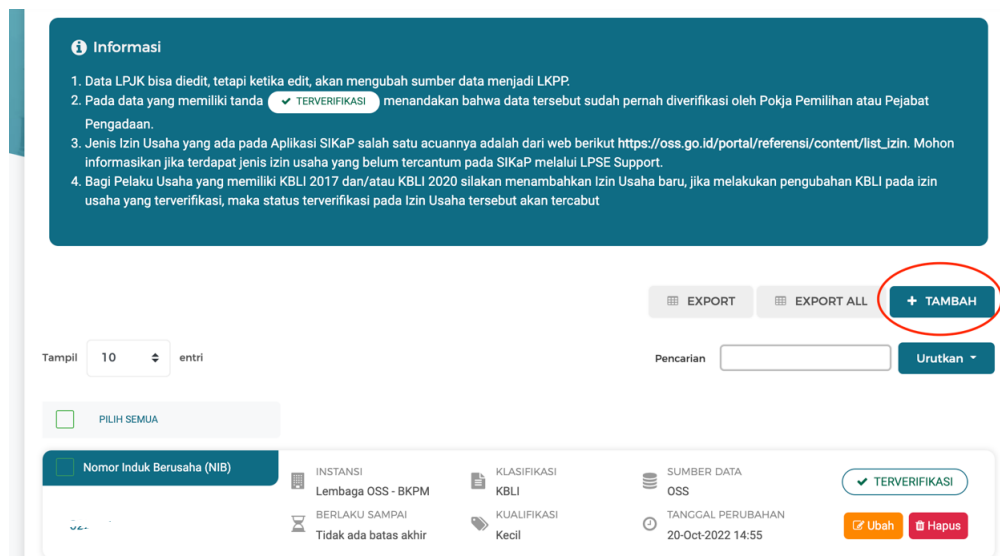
Informasi

1. Data LPJK bisa diedit, tetapi ketika edit, akan mengubah sumber data menjadi LKPP.
2. Pada data yang memiliki tanda ✔ TERVERIFIKASI menandakan bahwa data tersebut sudah pernah diverifikasi oleh Pokja Pemilihan atau Pejabat Pengadaan.
3. Jenis Izin Usaha yang ada pada Aplikasi SIKaP salah satu acuannya adalah dari web berikut https://oss.go.id/portal/referensi/content/list_izin. Mohon informasikan jika terdapat jenis izin usaha yang belum tercantum pada SIKaP melalui LPSE Support.
4. Bagi Pelaku Usaha yang memiliki KBLI 2017 dan/atau KBLI 2020 silakan menambahkan Izin Usaha baru, jika melakukan pengubahan KBLI pada izin usaha yang terverifikasi, maka status terverifikasi pada Izin Usaha tersebut akan tercabut

EXPORT | EXPORT ALL | + TAMBAH

Tampil 10 entri

Pencarian | Urutkan

PILIH SEMUA

Nomor Induk Berusaha (NIB)
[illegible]

INSTANSI
Lembaga OSS - BKPM
BERLAKU SAMPAI
Tidak ada batas akhir

KLASIFIKASI
KBLI
KUALIFIKASI
Kecil

SUMBER DATA
OSS
TANGGAL PERUBAHAN
20-Oct-2022 14:55

✔ TERVERIFIKASI
Ubah | Hapus